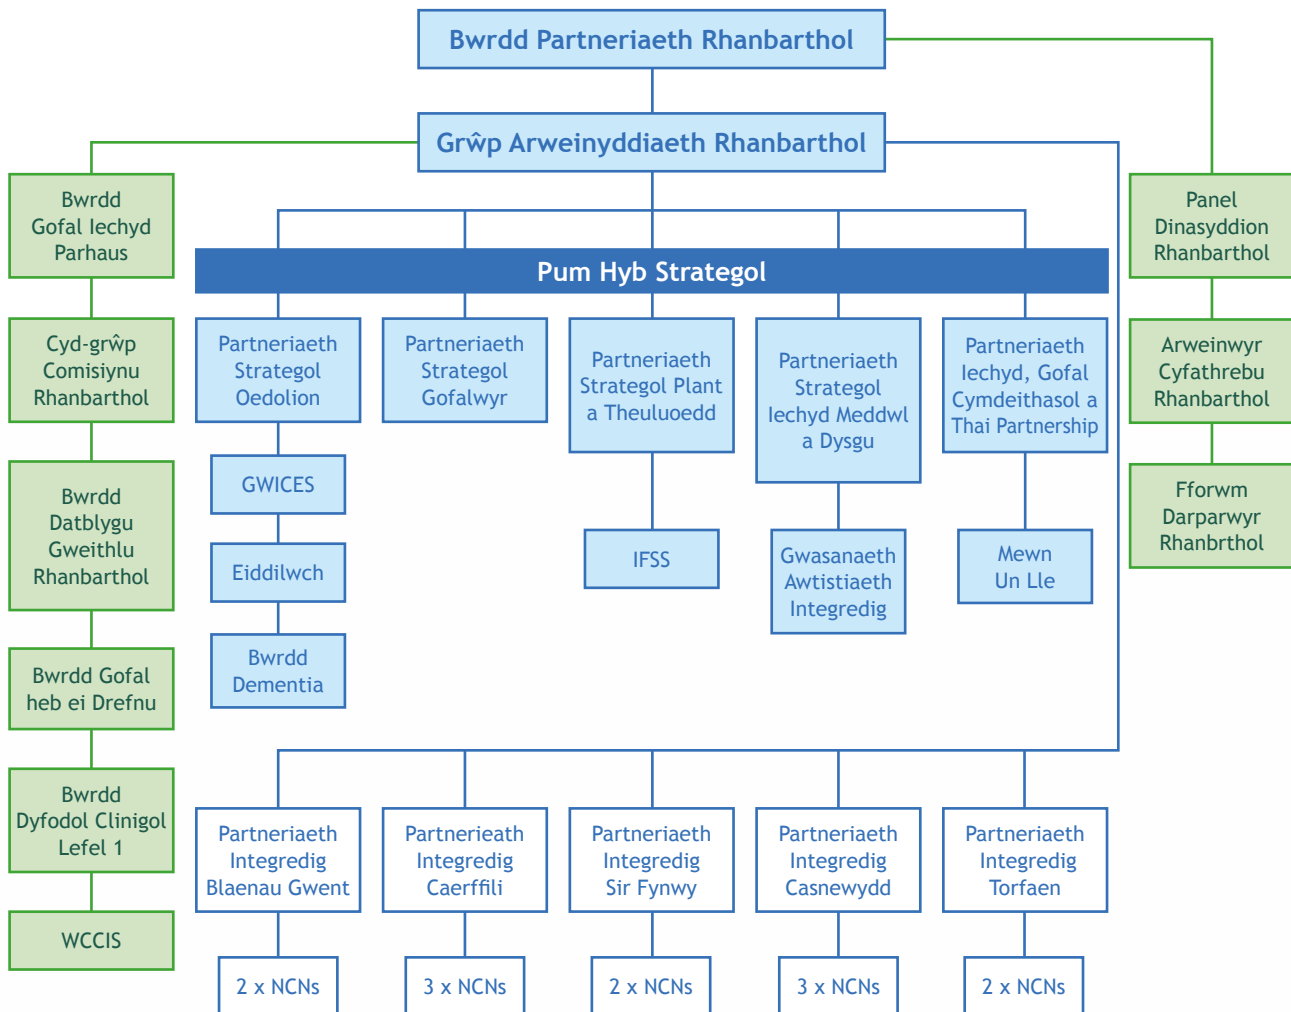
Bwrdd Partneriaeth Rhanbarthol

Grŵp Arweinyddiaeth Rhanbarthol

Bwrdd Gofal Iechyd Parhaus

Cyd-grŵp Comisiynu Rhanbarthol

Bwrdd Datblygu Gweithlu Rhanbarthol

Bwrdd Gofal heb ei Drefnu

Bwrdd Dyfodol Clinigol Lefel 1

WCCIS

Pum Hyb Strategol

Partneriaeth Strategol Oedolion

GWICES

Eiddilwch

Bwrdd Dementia

Partneriaeth Strategol Gofalwyr

Partneriaeth Strategol Plant a Theuluoedd

IFSS

Partneriaeth Strategol Iechyd Meddwl a Dysgu

Gwasanaeth Awtistiaeth Integredig

Partneriaeth Iechyd, Gofal Cymdeithasol a Thai Partnership

Mewn Un Lle

Panel Dinasyddion Rhanbarthol

Arweinwyr Cyfathrebu Rhanbarthol

Fforwm Darparwyr Rhanbrthol

Partneriaeth Integredig Blaenau Gwent

2 x NCNs

Partnerieath Integredig Caerffili

3 x NCNs

Partneriaeth Integredig Sir Fynwy

2 x NCNs

Partneriaeth Integredig Casnewydd

3 x NCNs

Partneriaeth Integredig Torfaen

2 x NCNs